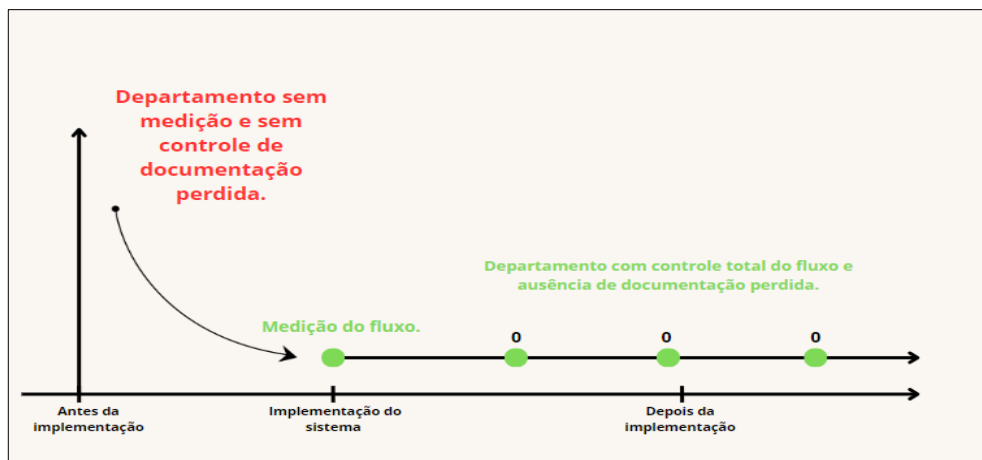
Departamento sem medição e sem controle de documentação perdida.

Departamento com controle total do fluxo e ausência de documentação perdida.

Medição do fluxo.

0

0

0

Antes da implementação

Implementação do sistema

Depois da implementação